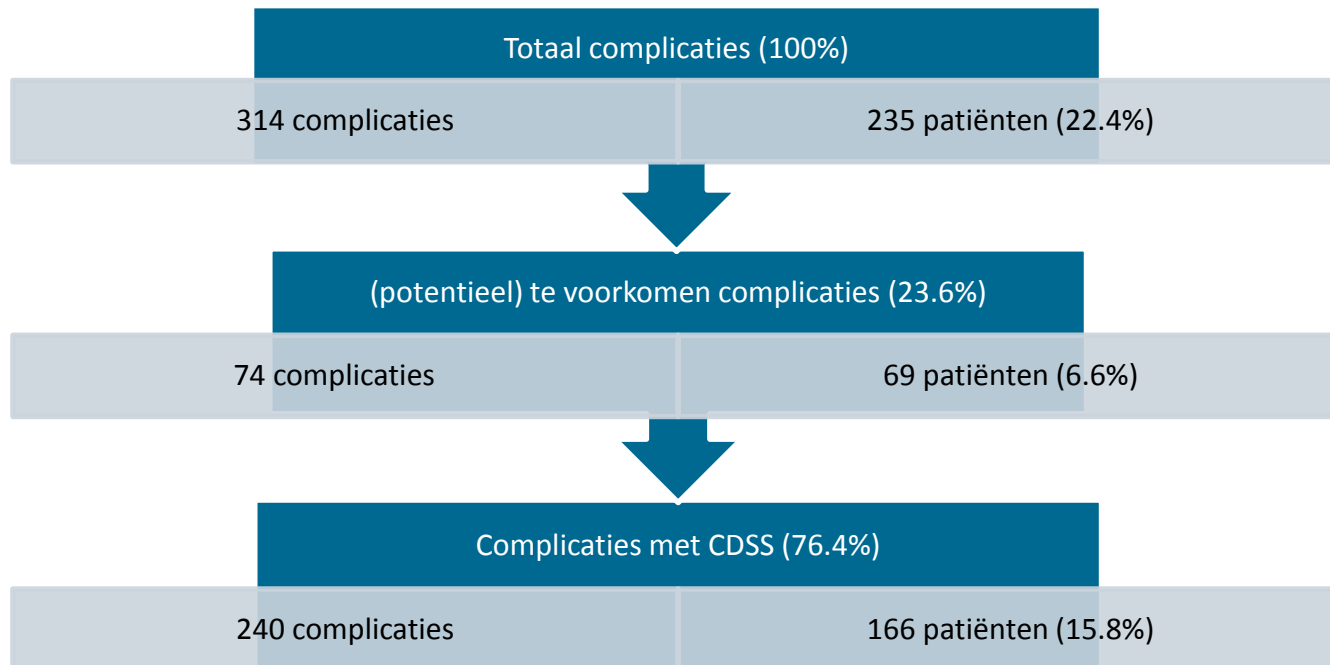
Totaal complicaties (100%)

314 complicaties

235 patiënten (22.4%)

(potentieel) te voorkomen complicaties (23.6%)

74 complicaties

69 patiënten (6.6%)

Complicaties met CDSS (76.4%)

240 complicaties

166 patiënten (15.8%)